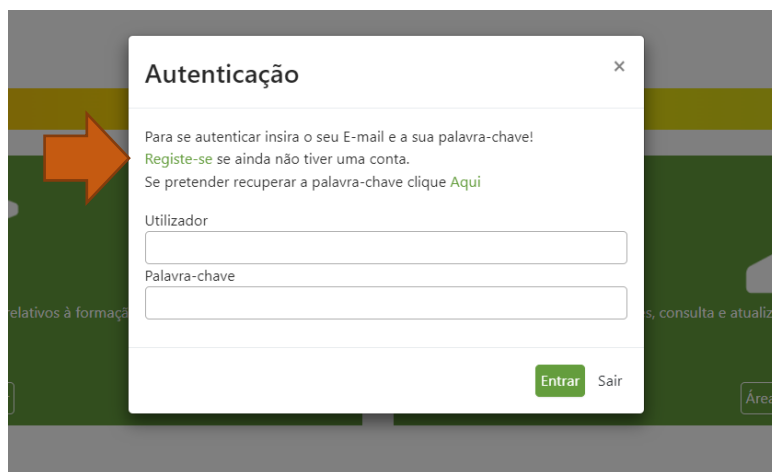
Autenticação

×

Para se autenticar insira o seu E-mail e a sua palavra-chave!
Registe-se se ainda não tiver uma conta.
Se pretender recuperar a palavra-chave clique Aqui

Utilizador

Palavra-chave

Entrar Sair

relativos à formaçã

s, consulta e atualiz

Área